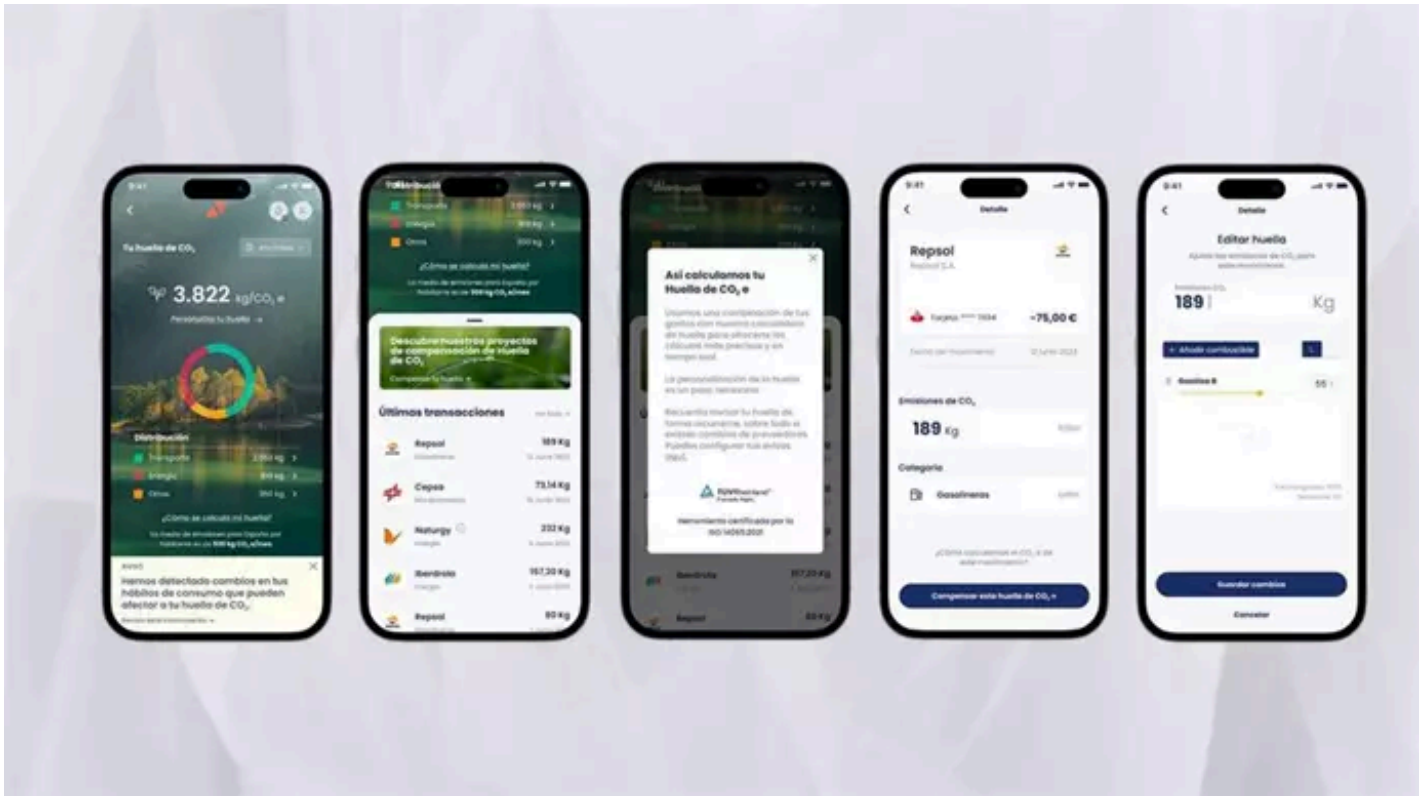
9:41

Tu huella de $CO_2$

3.822 kgCO₂e

Personaliza tu huella

Distribución

Transporte 2.950 kg

Energía 810 kg

Otros 350 kg

¿Cómo se calcula mi huella?

Hemos detectado cambios en tus hábitos de consumo que pueden afectar a tu huella de $CO_2$

Distribución

Transporte

Energía

Otros

¿Cómo se calcula mi huella?

Descubre nuestros proyectos de compensación de huella de $CO_2$

Compensar tu huella

Últimas transacciones

Repsol 189 Kg

Cepsa 73,14 Kg

Naturgy 232 Kg

Iberdrola 167,30 Kg

Repsol 80 Kg

Así calculamos tu Huella de $CO_2$ e

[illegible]

Herramienta certificada por la ISO 14067:2018

Iberdrola 167,30 Kg

Repsol 80 Kg

9:41

Detalle

Repsol

Repsol S.A.

Tarjeta **** 1934 -75,00 €

Emisiones de $CO_2$

189 Kg

Categoría

Gasolineras

¿Cómo calculamos el $CO_2$ e de este movimiento?

Compensar esta huella de $CO_2$ e

9:41

Detalle

Editar huella

189 Kg

Añadir combustible

Gasolina 95

Guardar cambios

Cancelar